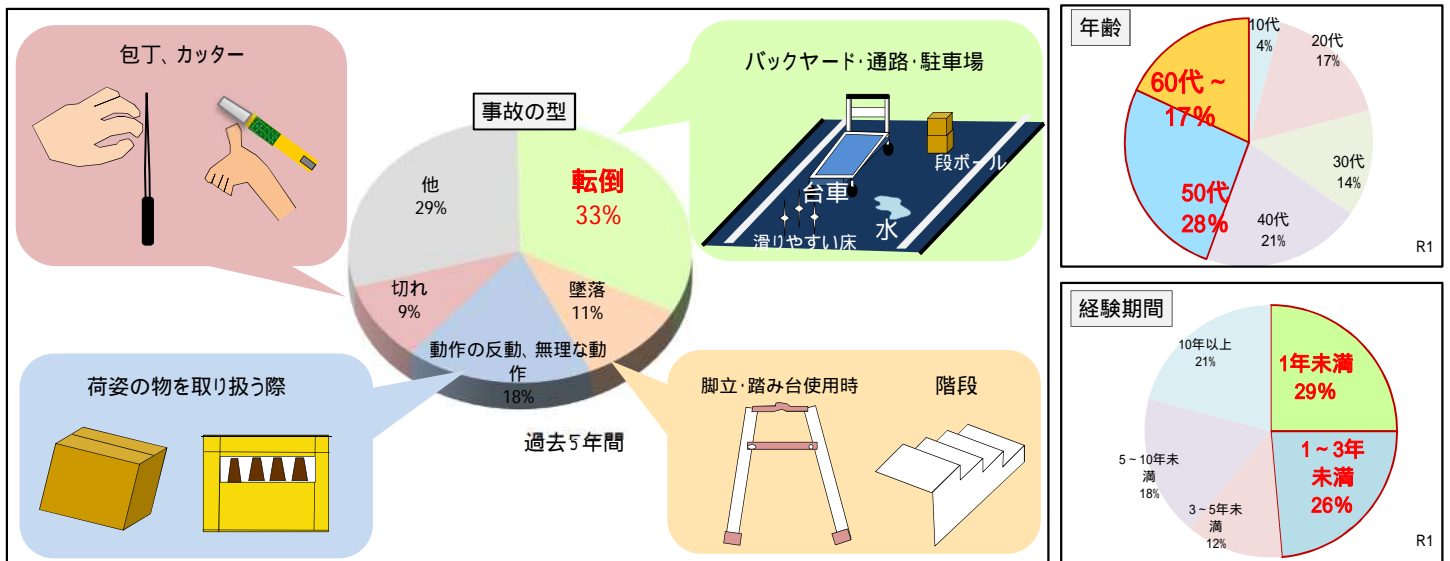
包丁、カッター

事故の型

バックヤード･通路･駐車場

台車

段ボール

滑りやすい床

水

他
29%

転倒
33%

切れ
9%

墜落
11%

動作の反動、無理な動作
18%

過去5年間

荷姿の物を取り扱う際

脚立･踏み台使用時

階段

年齢

10代
4%

20代
17%

30代
14%

40代
21%

50代
28%

60代～
17%

R1

経験期間

10年以上
21%

1年未満
29%

1～3年未満
26%

3～5年未満
12%

5～10年未満
18%

R1